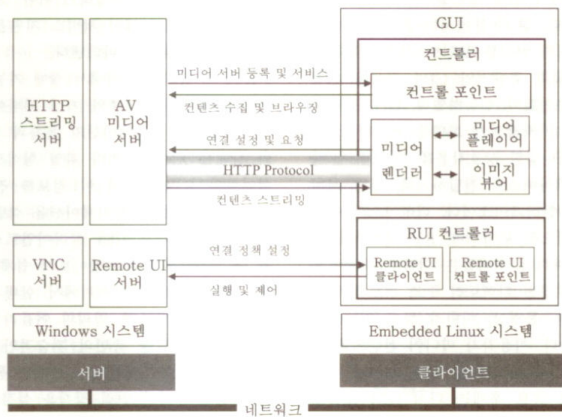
HTTP
스트리밍
서버

AV
미디어
서버

VNC
서버

Remote UI
서버

Windows 시스템

GUI

컨트롤러

컨트롤 포인트

미디어
렌더러

미디어
플레이어

이미지
뷰어

RUI 컨트롤러

Remote UI
클라이언트

Remote UI
컨트롤 포인트

Embedded Linux 시스템

미디어 서버 등록 및 서비스

컨텐츠 수집 및 브라우징

연결 설정 및 요청

HTTP Protocol

컨텐츠 스트리밍

연결 정책 설정

실행 및 제어

서버

클라이언트

네트워크